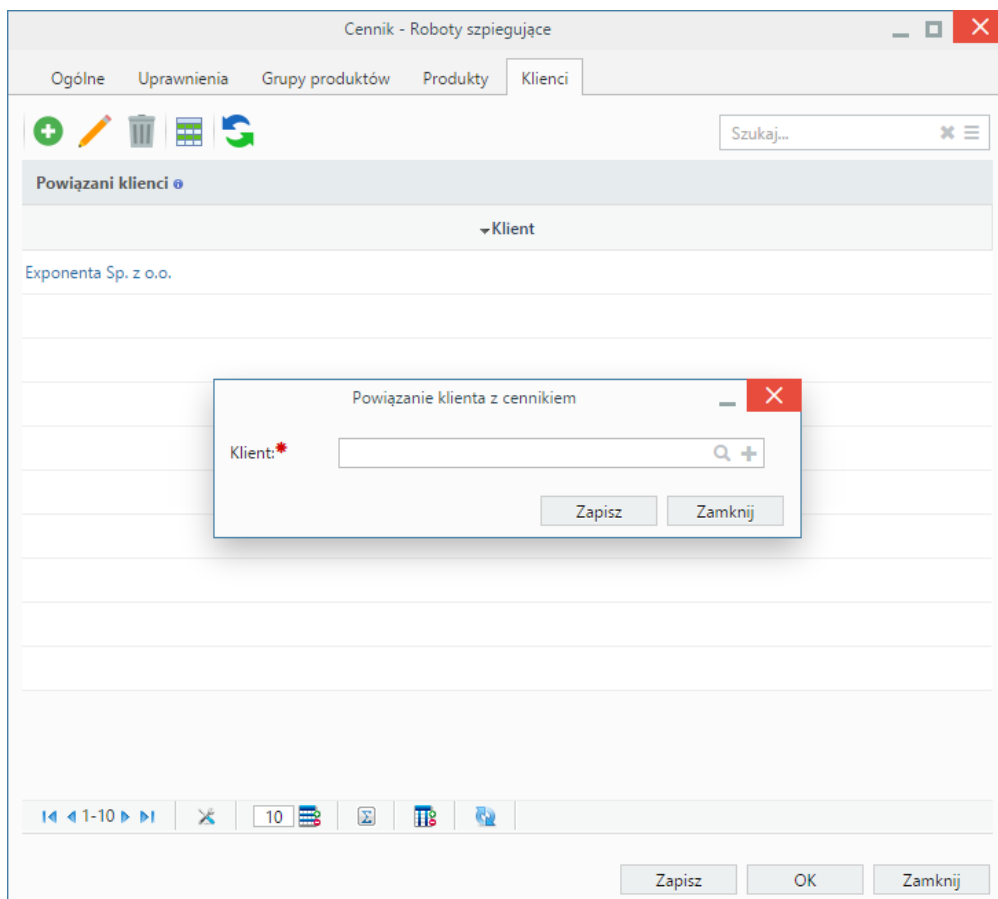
Cennik - Roboty szpiegujące

Ogólne Uprawnienia Grupy produktów Produkty Klienci

Szukaj...

Powiązani klienci

Klient

Exponenta Sp. z o.o.

Powiązanie klienta z cennikiem

Klient:*

Zapisz Zamknij

1-10

10

Zapisz OK Zamknij